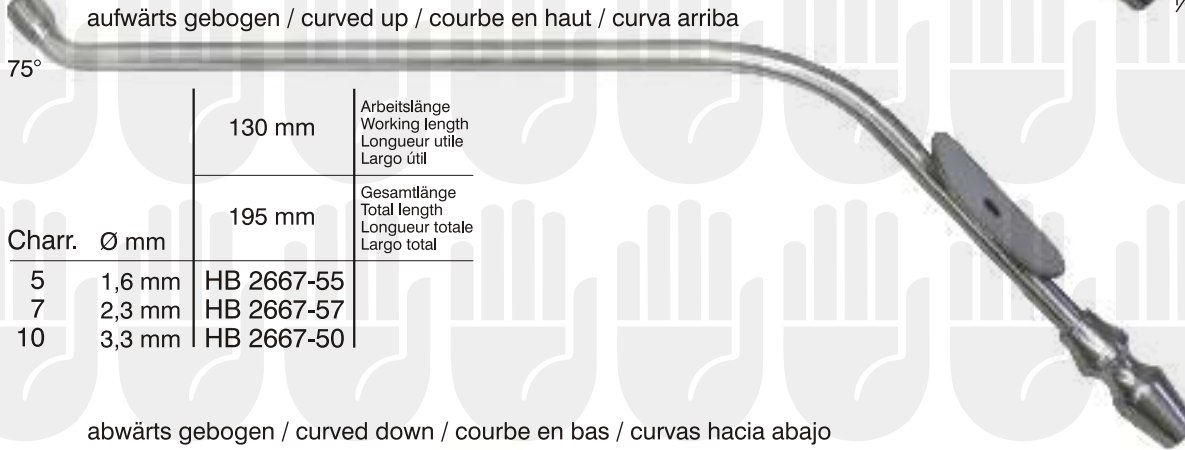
aufwärts gebogen / curved up / courbe en haut / curva arriba

75°

| Charr. | Ø mm | 130 mm | Arbeitslänge Working length Longueur utile Largo útil |
|---|---|---|---|
| | | 195 mm | Gesamtlänge Total length Longueur totale Largo total |
| 5 | 1,6 mm | HB 2667-55 | |
| 7 | 2,3 mm | HB 2667-57 | |
| 10 | 3,3 mm | HB 2667-50 | |

abwärts gebogen / curved down / courbe en bas / curvas hacia abajo